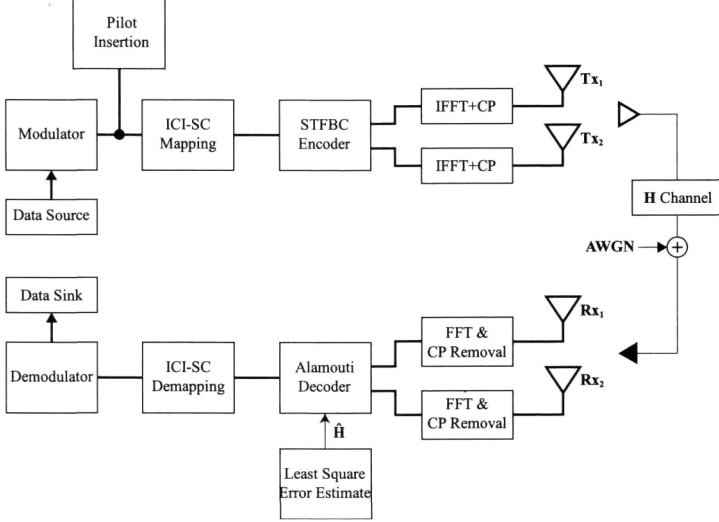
Pilot Insertion

Modulator

ICI-SC Mapping

STFBC Encoder

IFFT+CP

IFFT+CP

$\mathbf{Tx_1}$

$\mathbf{Tx_2}$

Data Source

**H** Channel

**AWGN**

Data Sink

$\mathbf{Rx_1}$

Demodulator

ICI-SC Demapping

Alamouti Decoder

FFT & CP Removal

FFT & CP Removal

$\mathbf{Rx_2}$

$\hat{\mathbf{H}}$

Least Square Error Estimate